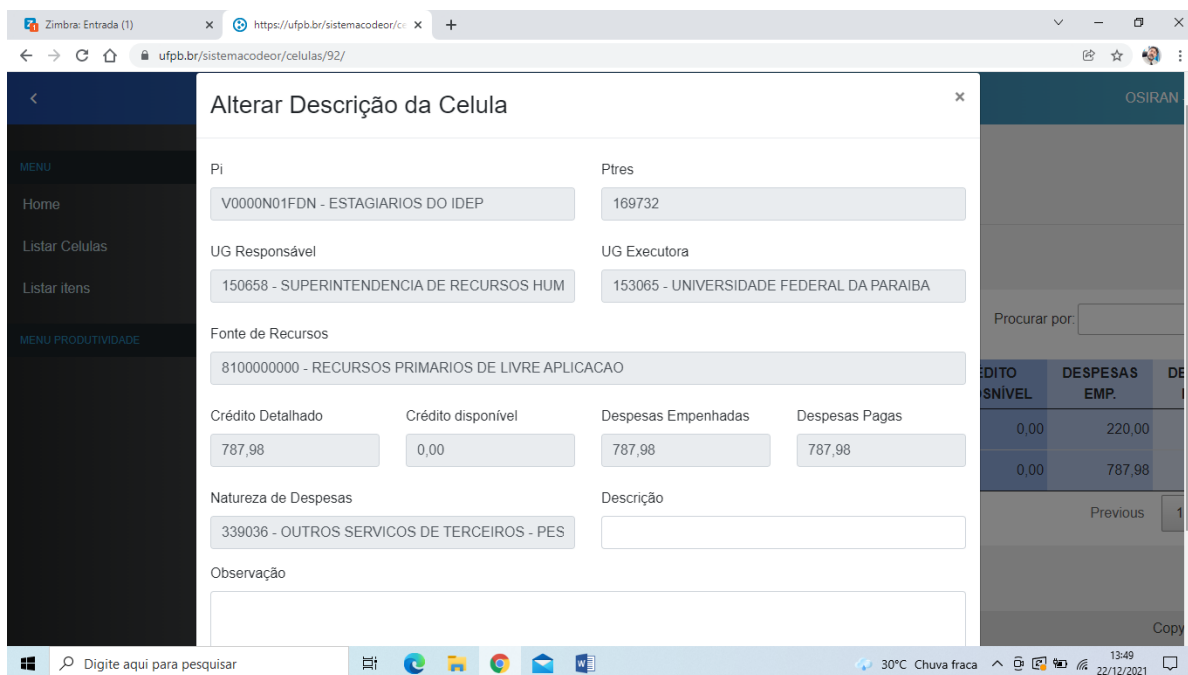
Zimbra: Entrada (1)
https://ufpb.br/sistemacodeor/c
ufpb.br/sistemacodeor/celulas/92/

MENU
Home
Listar Celulas
Listar itens
MENU PRODUTIVIDADE

OSIRAN

Alterar Descrição da Celula
×

Pi
V0000N01FDN - ESTAGIARIOS DO IDEP
Ptres
169732
UG Responsável
150658 - SUPERINTENDENCIA DE RECURSOS HUM
UG Executora
153065 - UNIVERSIDADE FEDERAL DA PARAIBA
Fonte de Recursos
8100000000 - RECURSOS PRIMARIOS DE LIVRE APLICACAO
Crédito Detalhado
787,98
Crédito disponível
0,00
Despesas Empenhadas
787,98
Despesas Pagas
787,98
Natureza de Despesas
339036 - OUTROS SERVICOS DE TERCEIROS - PES
Descrição
Observação

Procurar por:
EDITO SNÍVEL
DESPESAS EMP.
0,00
220,00
0,00
787,98
Previous
Copy

Digite aqui para pesquisar
30°C Chuva fraca
13:49
22/12/2021